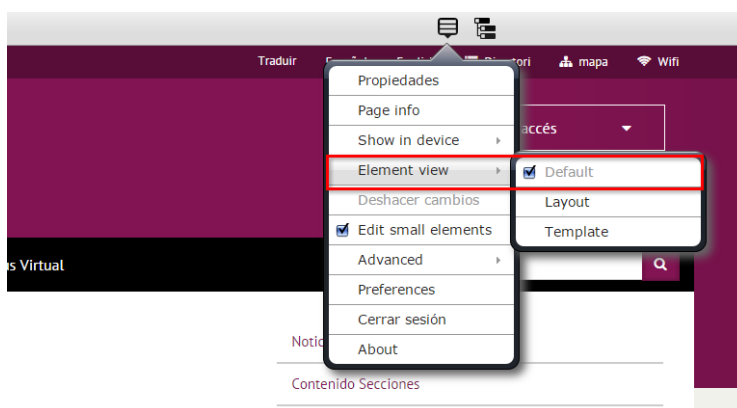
Traduir

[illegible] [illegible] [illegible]tori

mapa

Wifi

accés

s Virtual

Notí

Contenido Secciones

Propiedades

Page info

Show in device

Element view

Deshacer cambios

Edit small elements

Advanced

Preferences

Cerrar sesión

About

Default

Layout

Template